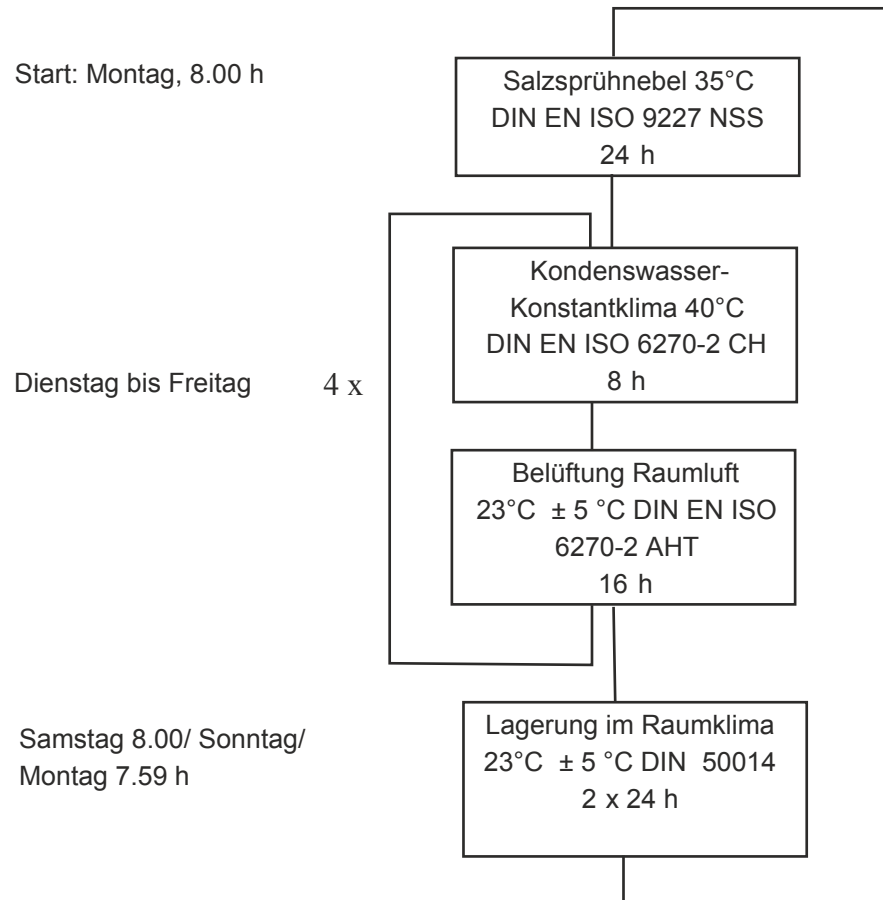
Start: Montag, 8.00 h

Salzsprühnebel 35°C
DIN EN ISO 9227 NSS
24 h

Dienstag bis Freitag

4 x

Kondenswasser-Konstantklima 40°C
DIN EN ISO 6270-2 CH
8 h

Belüftung Raumluft
23°C ± 5 °C DIN EN ISO 6270-2 AHT
16 h

Samstag 8.00/ Sonntag/ Montag 7.59 h

Lagerung im Raumklima
23°C ± 5 °C DIN 50014
2 x 24 h